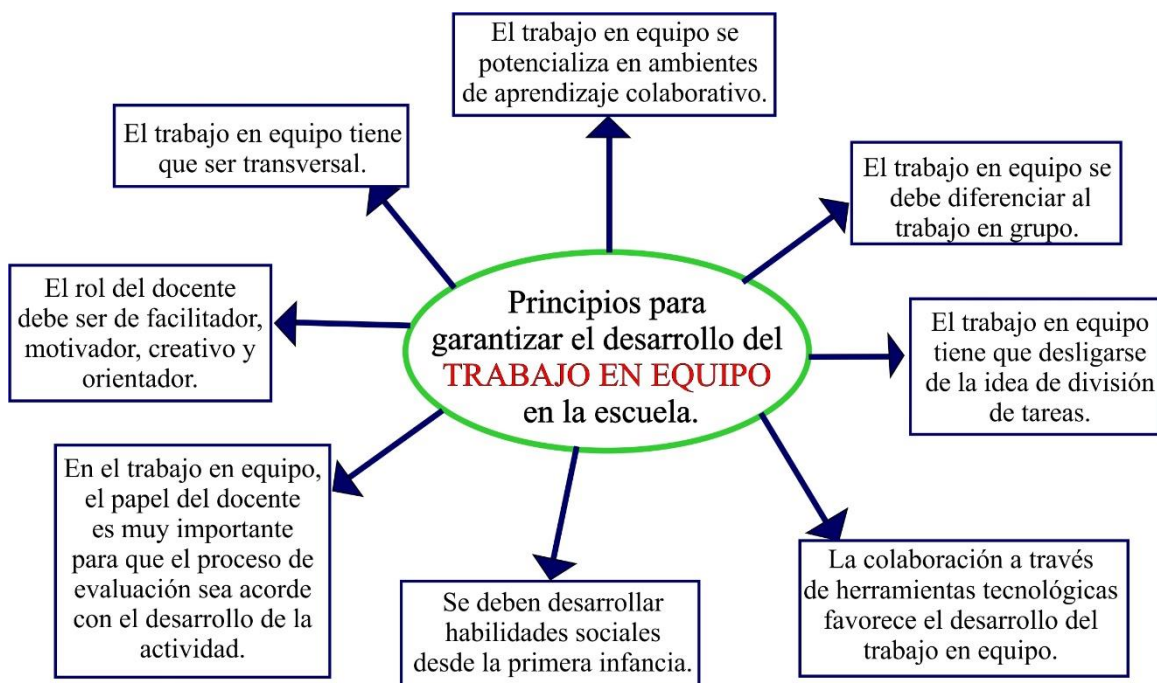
Principios para garantizar el desarrollo del TRABAJO EN EQUIPO en la escuela.

El trabajo en equipo se potencializa en ambientes de aprendizaje colaborativo.

El trabajo en equipo se debe diferenciar al trabajo en grupo.

El trabajo en equipo tiene que desligarse de la idea de división de tareas.

La colaboración a través de herramientas tecnológicas favorece el desarrollo del trabajo en equipo.

Se deben desarrollar habilidades sociales desde la primera infancia.

En el trabajo en equipo, el papel del docente es muy importante para que el proceso de evaluación sea acorde con el desarrollo de la actividad.

El rol del docente debe ser de facilitador, motivador, creativo y orientador.

El trabajo en equipo tiene que ser transversal.